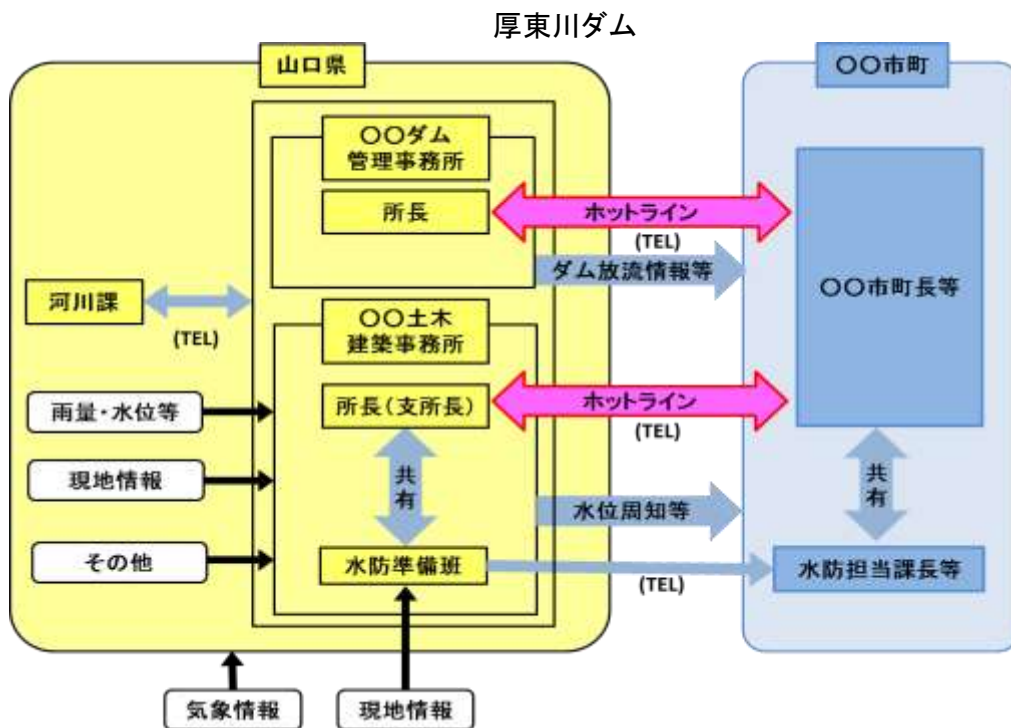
厚東川ダム

山口県

〇〇ダム
管理事務所

所長

ホットライン
(TEL)

ダム放流情報等

河川課

(TEL)

〇〇土木
建築事務所

雨量・水位等

所長（支所長）

ホットライン
(TEL)

現地情報

共有

水位周知等

その他

水防準備班

(TEL)

〇〇市町

〇〇市町長等

共有

水防担当課長等

気象情報

現地情報